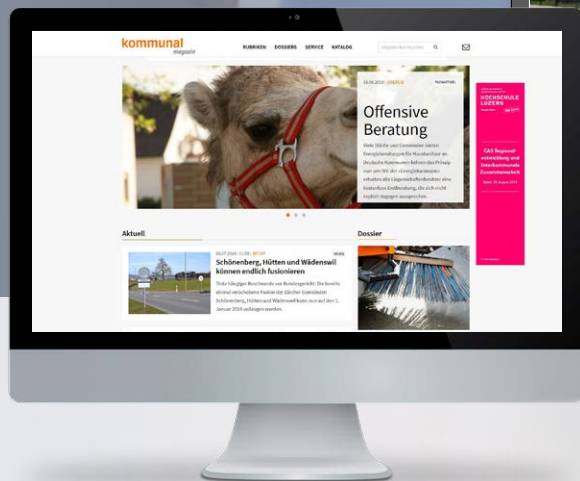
kommunal magazin

RUBRIKEN DOSSIERS SERVICE KATALOG

Offensive Beratung

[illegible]

HOCHSCHULE LUZERN

CAS Regionalentwicklung und Interkommunale Zusammenarbeit

Aktuell

Schönenberg, Hütten und Wädenswil können endlich fusionieren

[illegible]

Dossier